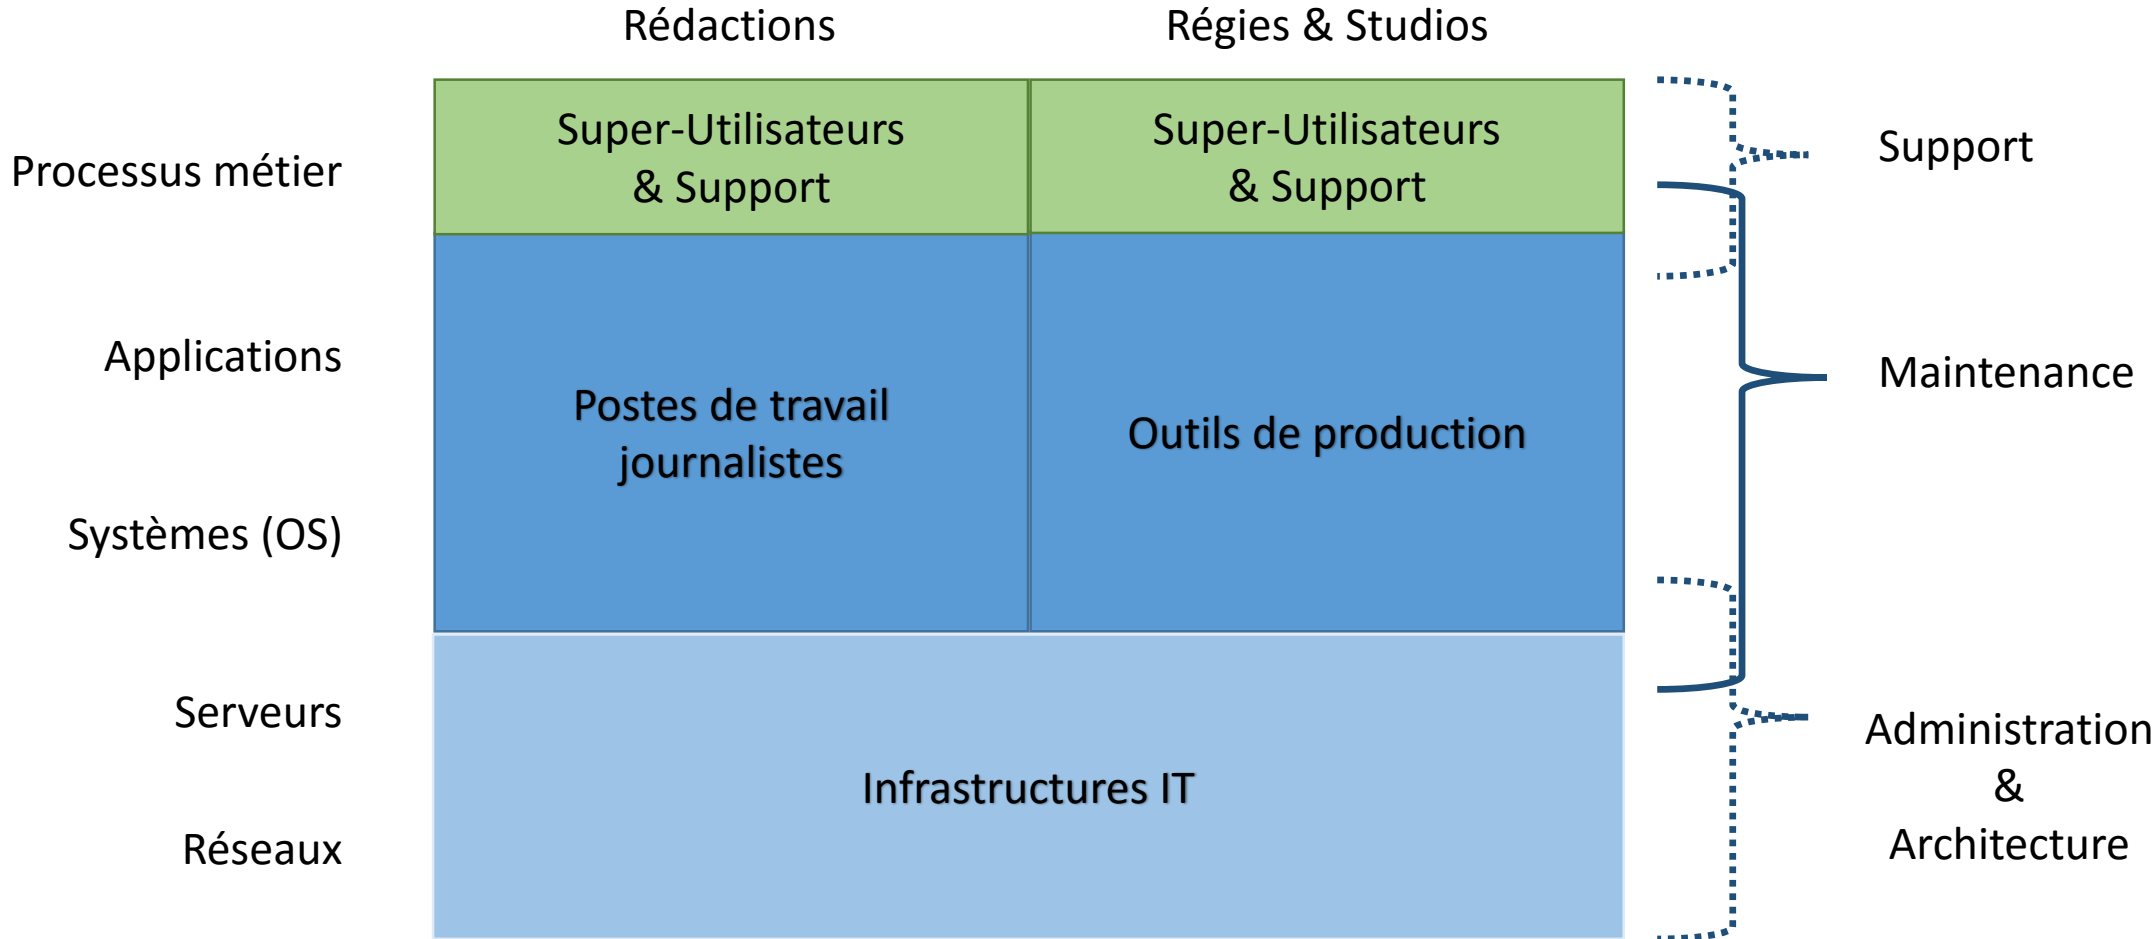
Rédactions

Régies & Studios

Processus métier

Applications

Systèmes (OS)

Serveurs

Réseaux

Super-Utilisateurs & Support

Super-Utilisateurs & Support

Postes de travail journalistes

Outils de production

Infrastructures IT

Support

Maintenance

Administration & Architecture